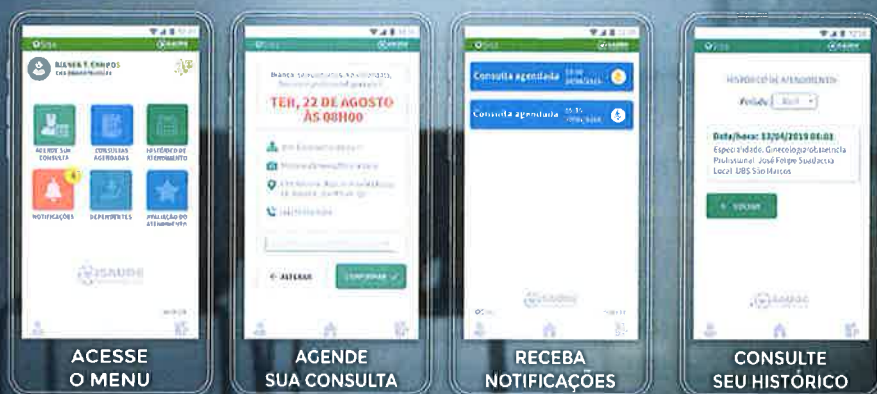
ACESSE O MENU

AGENDE SUA CONSULTA

RECEBA NOTIFICAÇÕES

CONSULTE SEU HISTÓRICO

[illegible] CAMPOS

AGENDE SUA CONSULTA

CONSULTAS AGENDADAS

HISTÓRICO DE ATENDIMENTO

NOTIFICAÇÕES

DEPENDENTES

AVALIAÇÃO DO ATENDIMENTO

iSAUDE

TER, 22 DE AGOSTO ÀS 08H00

ALTERAR

CONFIRMAR

Consulta agendada

Consulta agendada

HISTÓRICO DE ATENDIMENTOS

Período

Data/hora: 13/04/2019 08:03
Especialidade: Ginecologia/obstetrícia
Profissional: José Felipe Suadacua
Local: UBS São Marcos

VOLTAR